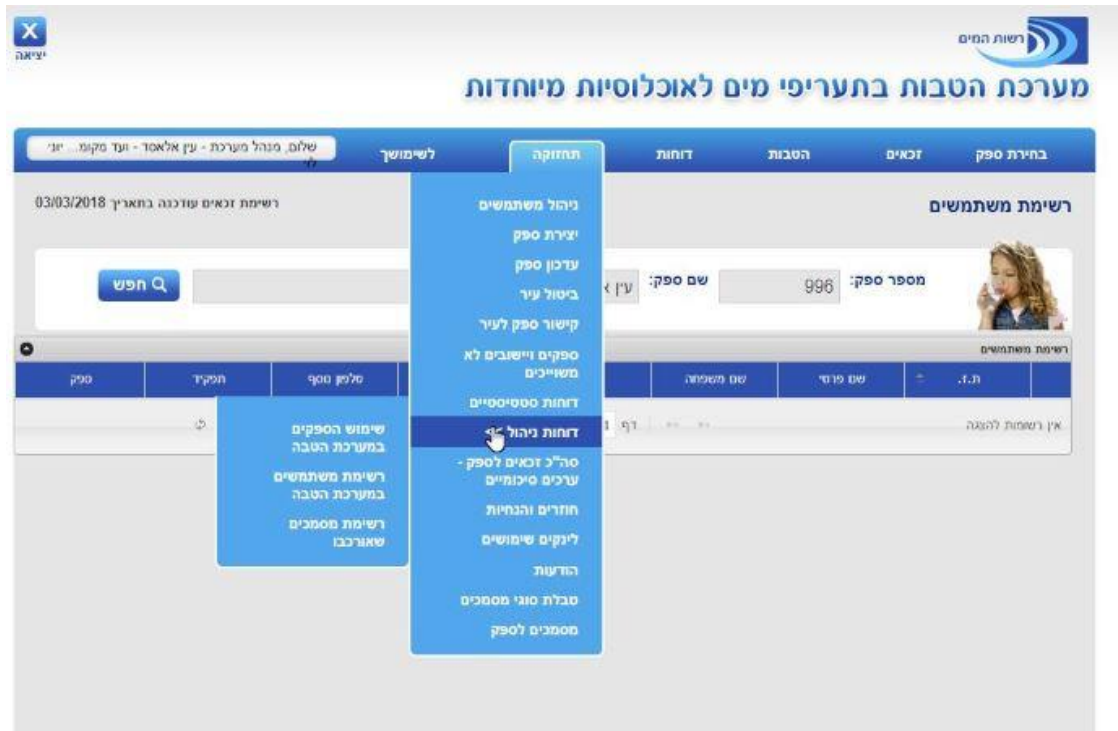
X
יציאה

רשות המים

מערכת הטבות בתעריפי מים לאוכלוסיות מיוחדות

בחירת ספק | זכאים | הטבות | דוחות | תחזוקה | לשימושך

שלום, מנהל מערכת - עין אלאסד - ועד מקומ... יוני

רשימת משתמשים

רשימת זכאים עודכנה בתאריך 03/03/2018

מספר ספק: 996

שם ספק: עין א

חפש

רשימת משתמשים

| ת.ז. | | שם פרטי | שם משפחה | | טלפון נוסף | תפקיד | ספק |
|---|---|---|---|---|---|---|---|

אין רשומות להצגה

דף 1

ניהול משתמשים
יצירת ספק
עדכון ספק
ביטול עיר
קישור ספק לעיר
ספקים ויישובים לא משוייכים
דוחות סטטיסטיים
דוחות ניהול
סה"כ זכאים לספק - ערכים סיכומיים
חוזרים והנחיות
לינקים שימושים
הודעות
טבלת סוגי מסמכים
מסמכים לספק

שימוש הספקים במערכת הטבה
רשימת משתמשים במערכת הטבה
רשימת מסמכים שאורכבו